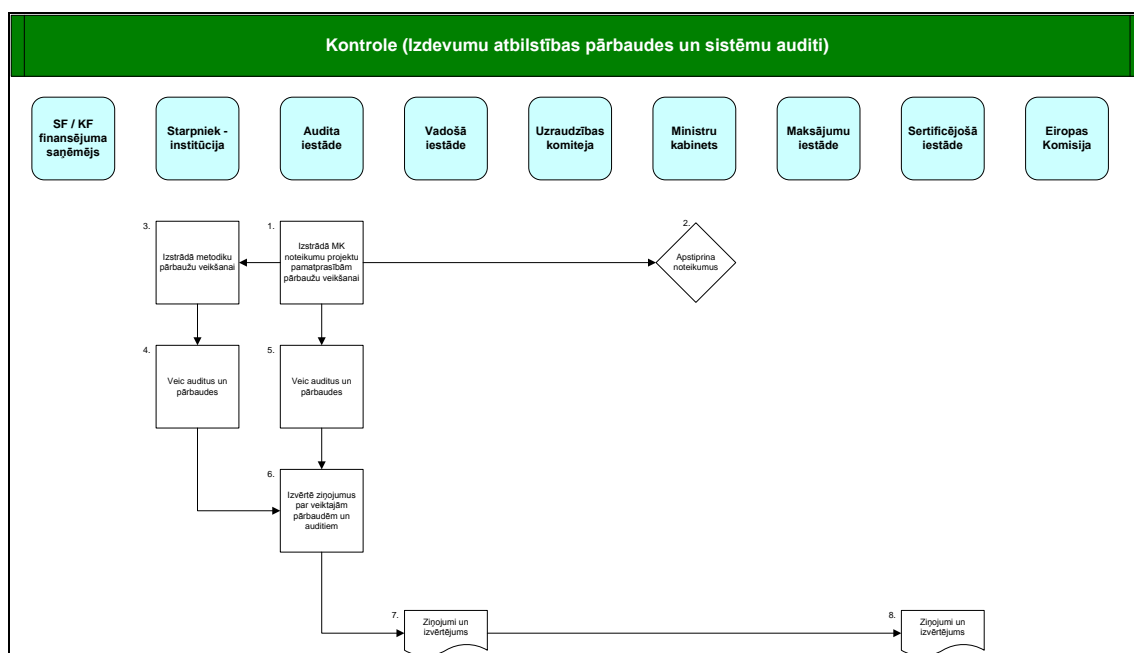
Kontrole (Izdevumu atbilstības pārbaudes un sistēmu auditi)

SF / KF finansējuma saņēmējs

Starpniek - institūcija

Audita iestāde

Vadošā iestāde

Uzraudzības komiteja

Ministru kabinets

Maksājumu iestāde

Sertificējošā iestāde

Eiropas Komisija

3.
Izstrādā metodiku pārbaužu veikšanai

1.
Izstrādā MK noteikumu projektu pamatprasībām pārbaužu veikšanai

2.
Apstiprina noteikumus

4.
Veic auditus un pārbaudes

5.
Veic auditus un pārbaudes

6.
Izvērtē ziņojumus par veiktajām pārbaudēm un auditiem

7.
Ziņojumi un izvērtējums

8.
Ziņojumi un izvērtējums